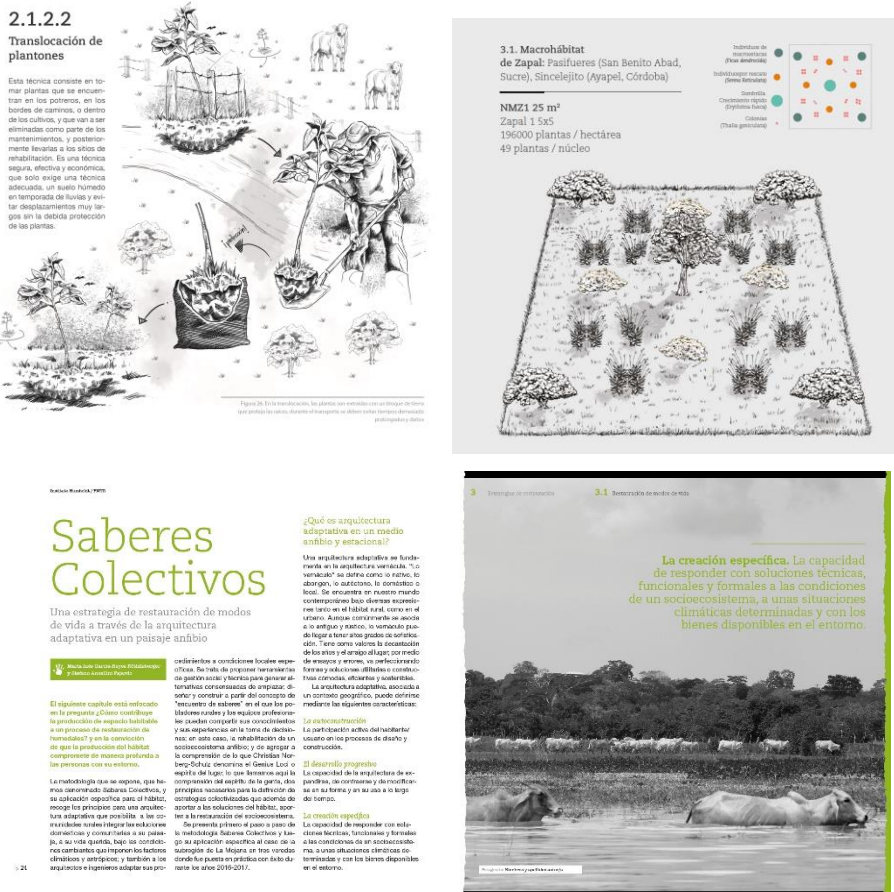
2.1.2.2
Translocación de plantones

Esta técnica consiste en tomar plantas que se encuentran en los potreros, en los bordes de caminos, o dentro de los cultivos, y que van a ser eliminadas como parte de los mantenimientos, y posteriormente llevarlas a los sitios de rehabilitación. Es una técnica segura, efectiva y económica, que solo exige una técnica adecuada, un suelo húmedo en temporada de lluvias y evitar desplazamientos muy largos sin la debida protección de las plantas.

Figura 26. En la translocación, las plantas son extraídas con un bloque de tierra que proteja las raíces, durante el transporte se deben evitar tiempos demasiado prolongados y daños

3.1. Macrohábitat de Zapal: Pasifueres (San Benito Abad, Sucre), Sincelejito (Ayapel, Córdoba)

NMZ1 25 m²
Zapal 1 5x5
196000 plantas / hectárea
49 plantas / núcleo

Individuos de macroarbóreas (Ficus dendrocida)
Individuos pro nucleo (Senna reticulata)
Sombrilla. Crecimiento rápido (Erythrina fusca)
Colonias (Thalia geniculata)

Santiago Hernández / PNUD

Saberes Colectivos

Una estrategia de restauración de modos de vida a través de la arquitectura adaptativa en un paisaje anfibio

María José García-Reyes Hildebrandt y Gustavo Arcelles Fajardo

El siguiente capítulo está enfocado en la pregunta ¿Cómo contribuye la producción de espacio habitable a un proceso de restauración de humedales? y en la convicción de que la producción del hábitat compromete de manera profunda a las personas con su entorno.

La metodología que se expone, que hemos denominado Saberes Colectivos, y su aplicación específica para el hábitat, recoge los principios para una arquitectura adaptativa que posibilita a las comunidades rurales integrar las soluciones domésticas y comunitarias a su paisaje, a su vida quedada, bajo las condiciones cambiantes que imponen los factores climáticos y antrópicos; y también a los arquitectos e ingenieros adaptar sus procedimientos a condiciones locales específicas. Se trata de proponer herramientas de gestión social y técnica para generar alternativas consensuadas de arquitectura: diseñar y construir a partir del concepto de "encuentro de saberes" en el cual los pobladores rurales y los equipos profesionales puedan compartir sus conocimientos y sus experiencias en la toma de decisiones; en este caso, la rehabilitación de un socioecosistema anfibio; y de agregar a la comprensión de lo que Christian Norberg-Schulz denomina el Genius Loci o espíritu del lugar, lo que llamamos aquí la comprensión del espíritu de la gente, dos principios necesarios para la definición de estrategias colectivizadas que además de aportar a las soluciones del hábitat, aporten a la restauración del socioecosistema.

Se presenta primero el paso a paso de la metodología Saberes Colectivos y luego su aplicación específica al caso de la subregión de La Mojana en tres veredas donde fue puesta en práctica con éxito durante los años 2016-2017.

¿Qué es arquitectura adaptativa en un medio anfibio y estacional?

Una arquitectura adaptativa se fundamenta en la arquitectura vernácula. "Lo vernáculo" se define como lo nativo, lo aborigen, lo autóctono, lo doméstico o local. Se encuentra en nuestro mundo contemporáneo bajo diversas expresiones tanto en el hábitat rural, como en el urbano. Aunque comúnmente se asocia a lo antiguo y rústico, lo vernáculo puede llegar a tener altos grados de sofisticación. Tiene como valores la decantación de los años y el arraigo al lugar; por medio de ensayos y errores, va perfeccionando formas y soluciones utilitarias o constructivas cómodas, eficientes y sostenibles.

La arquitectura adaptativa, asociada a un contexto geográfico, puede definirse mediante las siguientes características:

La autoconstrucción
La participación activa del habitante/usuario en los procesos de diseño y construcción.

El desarrollo progresivo
La capacidad de la arquitectura de expandirse, de contraerse y de modificarse en su forma y en su uso a lo largo del tiempo.

La creación específica
La capacidad de responder con soluciones técnicas, funcionales y formales a las condiciones de un socioecosistema, a unas situaciones climáticas determinadas y con los bienes disponibles en el entorno.

21

3 Estrategia de restauración 3.1 Restauración de modos de vida

La creación específica. La capacidad de responder con soluciones técnicas, funcionales y formales a las condiciones de un socioecosistema, a unas situaciones climáticas determinadas y con los bienes disponibles en el entorno.

Fotografía: Nombre y apellido autor/a